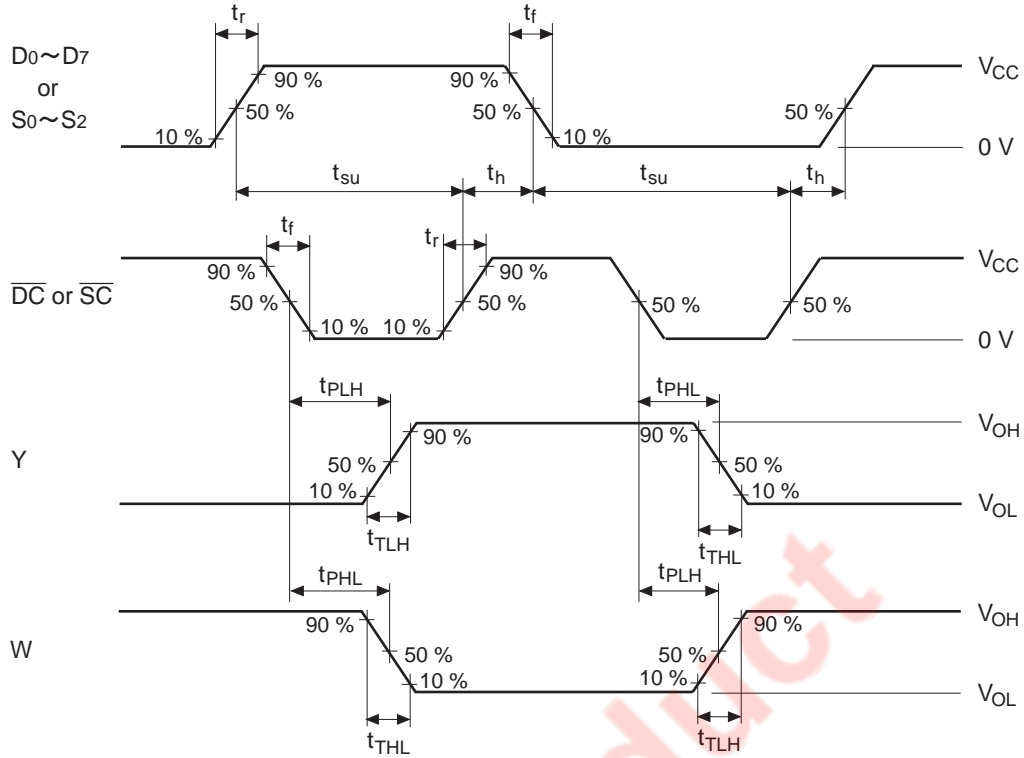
$t_r$ $t_f$

D0～D7 or S0～S2

10 % 50 % 90 % 90 % 50 % 10 % 50 %

$V_{CC}$

0 V

$t_{su}$ $t_h$ $t_{su}$ $t_h$

$t_f$ $t_r$

$\overline{DC}$ or $\overline{SC}$

90 % 50 % 10 % 10 % 50 % 90 % 50 % 50 %

$V_{CC}$

0 V

$t_{PLH}$ $t_{PHL}$

Y

10 % 50 % 90 % 90 % 50 % 10 %

$V_{OH}$

$V_{OL}$

$t_{TLH}$ $t_{THL}$

$t_{PHL}$ $t_{PLH}$

W

90 % 50 % 10 % 10 % 50 % 90 %

$V_{OH}$

$V_{OL}$

$t_{THL}$ $t_{TLH}$